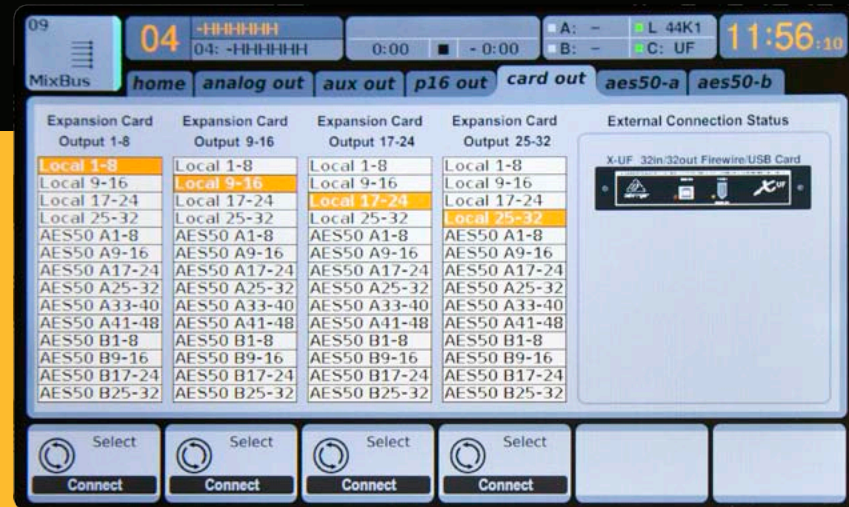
09
MixBus
04 -HHHHHH
04: -HHHHHH
0:00 - 0:00
A: –
B: –
L 44K1
C: UF
11:56:10

home analog out aux out p16 out card out aes50-a aes50-b

| Expansion Card Output 1-8 | Expansion Card Output 9-16 | Expansion Card Output 17-24 | Expansion Card Output 25-32 |
|---|---|---|---|
| Local 1-8 | Local 1-8 | Local 1-8 | Local 1-8 |
| Local 9-16 | Local 9-16 | Local 9-16 | Local 9-16 |
| Local 17-24 | Local 17-24 | Local 17-24 | Local 17-24 |
| Local 25-32 | Local 25-32 | Local 25-32 | Local 25-32 |
| AES50 A1-8 | AES50 A1-8 | AES50 A1-8 | AES50 A1-8 |
| AES50 A9-16 | AES50 A9-16 | AES50 A9-16 | AES50 A9-16 |
| AES50 A17-24 | AES50 A17-24 | AES50 A17-24 | AES50 A17-24 |
| AES50 A25-32 | AES50 A25-32 | AES50 A25-32 | AES50 A25-32 |
| AES50 A33-40 | AES50 A33-40 | AES50 A33-40 | AES50 A33-40 |
| AES50 A41-48 | AES50 A41-48 | AES50 A41-48 | AES50 A41-48 |
| AES50 B1-8 | AES50 B1-8 | AES50 B1-8 | AES50 B1-8 |
| AES50 B9-16 | AES50 B9-16 | AES50 B9-16 | AES50 B9-16 |
| AES50 B17-24 | AES50 B17-24 | AES50 B17-24 | AES50 B17-24 |
| AES50 B25-32 | AES50 B25-32 | AES50 B25-32 | AES50 B25-32 |

External Connection Status
X-UF 32in/32out Firewire/USB Card

Select
Connect
Select
Connect
Select
Connect
Select
Connect